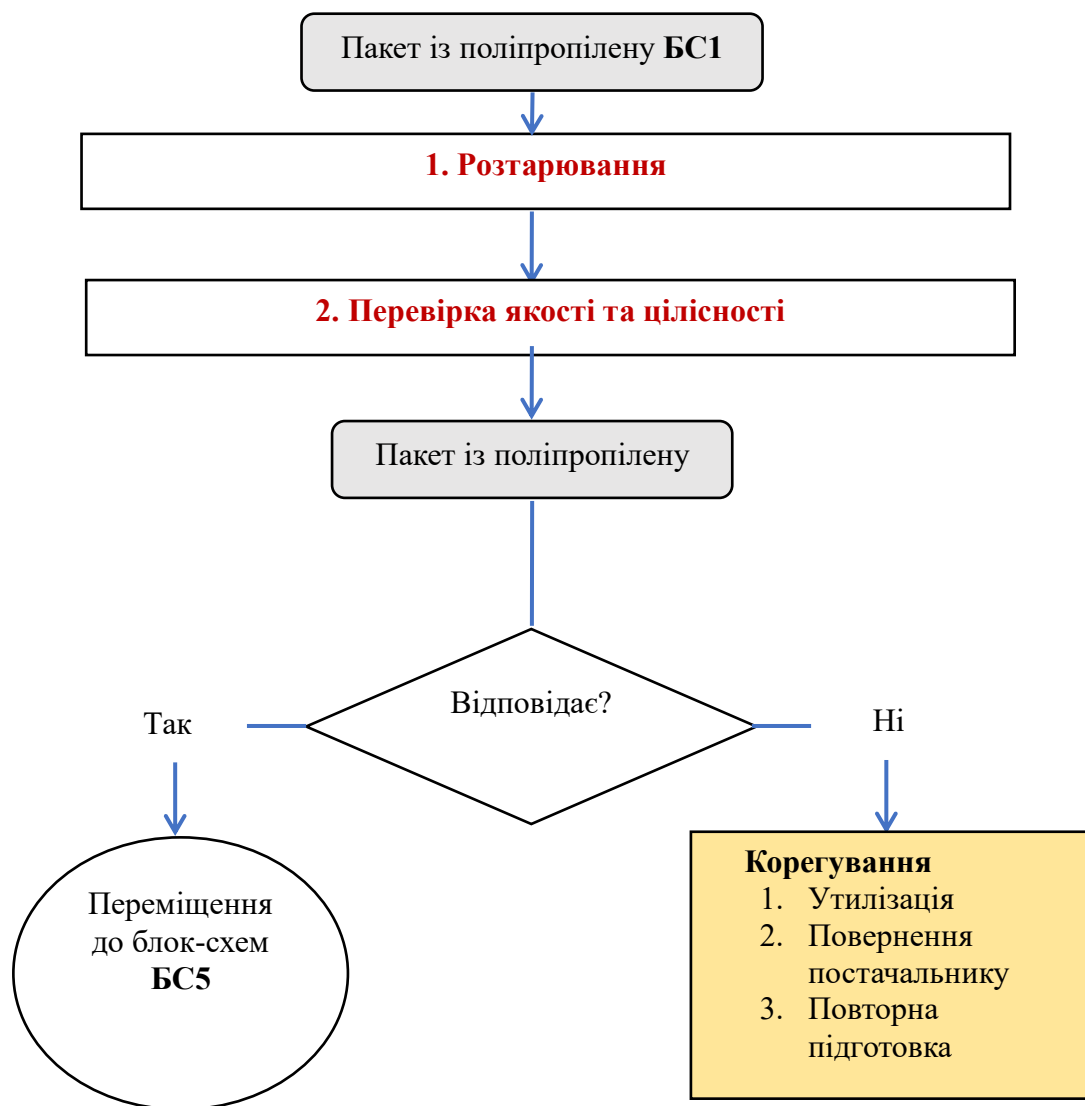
Пакет із поліпропілену **БС1**

1. Розтарювання

2. Перевірка якості та цілісності

Пакет із поліпропілену

Відповідає?

Так

Ні

Переміщення до блок-схем **БС5**

**Корегування**
1. Утилізація
2. Повернення постачальнику
3. Повторна підготовка